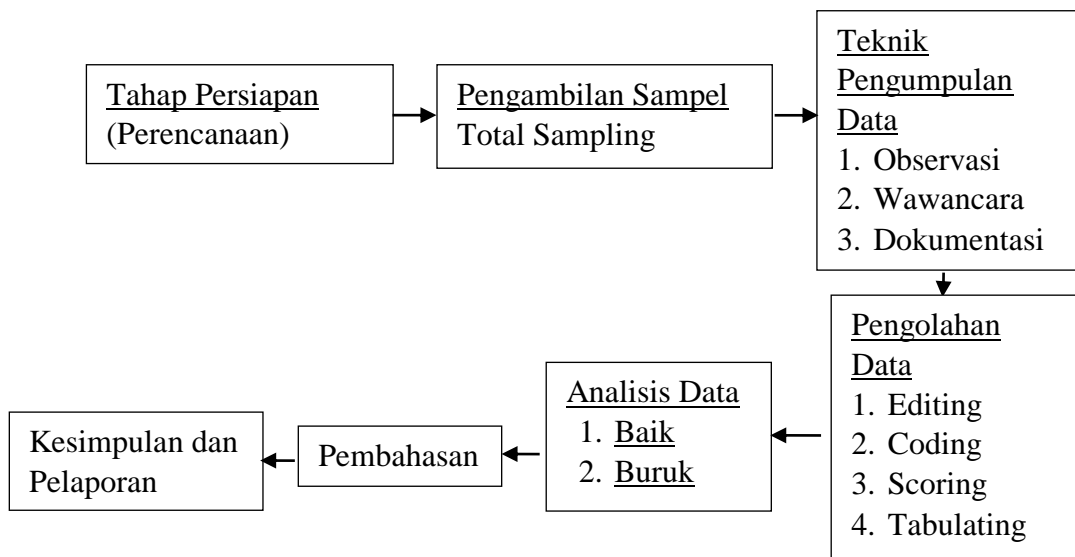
Tahap Persiapan
(Perencanaan)

Pengambilan Sampel
Total Sampling

Teknik Pengumpulan Data
1. Observasi
2. Wawancara
3. Dokumentasi

Pengolahan Data
1. Editing
2. Coding
3. Scoring
4. Tabulating

Analisis Data
1. Baik
2. Buruk

Pembahasan

Kesimpulan dan Pelaporan